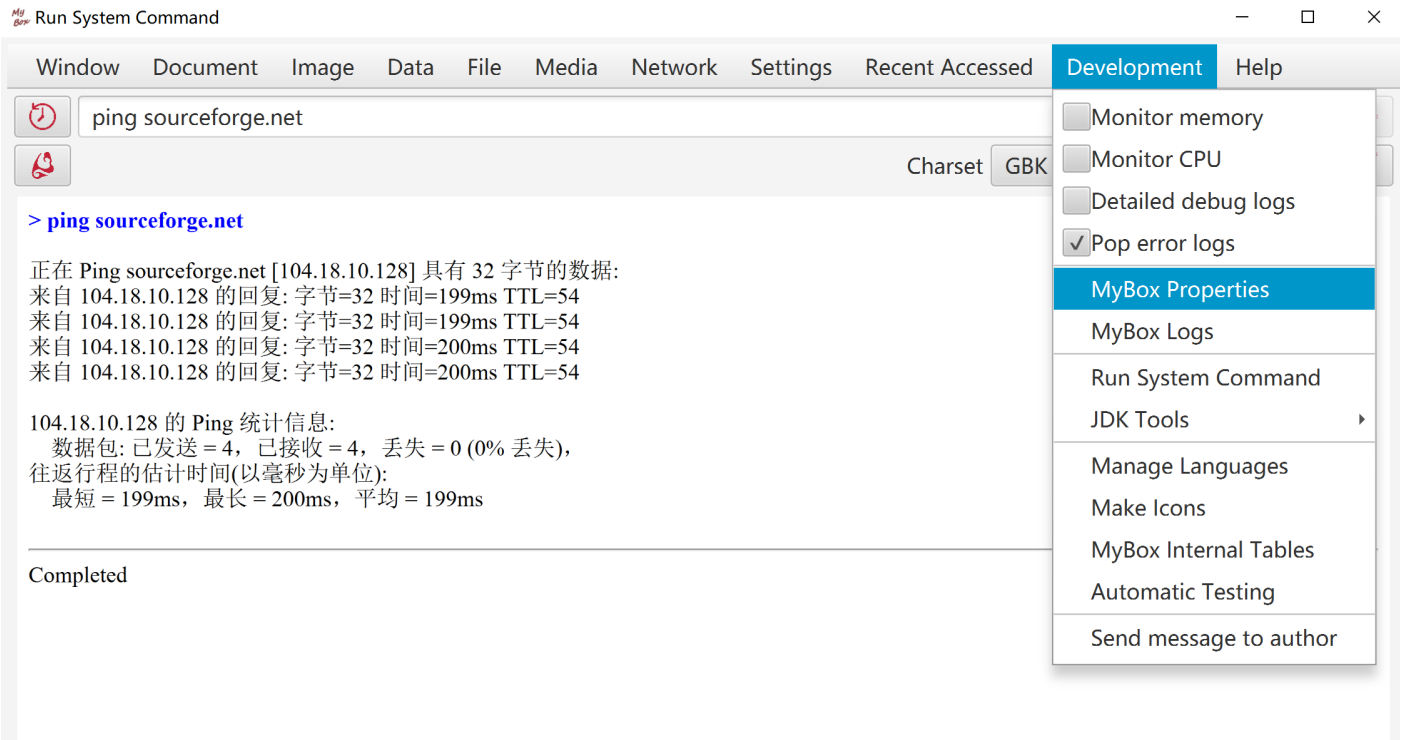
My Box Run System Command

Window Document Image Data File Media Network Settings Recent Accessed Development Help

ping sourceforge.net

Charset GBK

> ping sourceforge.net

正在 Ping sourceforge.net [104.18.10.128] 具有 32 字节的数据:
来自 104.18.10.128 的回复: 字节=32 时间=199ms TTL=54
来自 104.18.10.128 的回复: 字节=32 时间=199ms TTL=54
来自 104.18.10.128 的回复: 字节=32 时间=200ms TTL=54
来自 104.18.10.128 的回复: 字节=32 时间=200ms TTL=54

104.18.10.128 的 Ping 统计信息:
数据包: 已发送 = 4，已接收 = 4，丢失 = 0 (0% 丢失)，
往返行程的估计时间(以毫秒为单位):
最短 = 199ms，最长 = 200ms，平均 = 199ms

Completed

Monitor memory
Monitor CPU
Detailed debug logs
✓ Pop error logs
MyBox Properties
MyBox Logs
Run System Command
JDK Tools
Manage Languages
Make Icons
MyBox Internal Tables
Automatic Testing
Send message to author